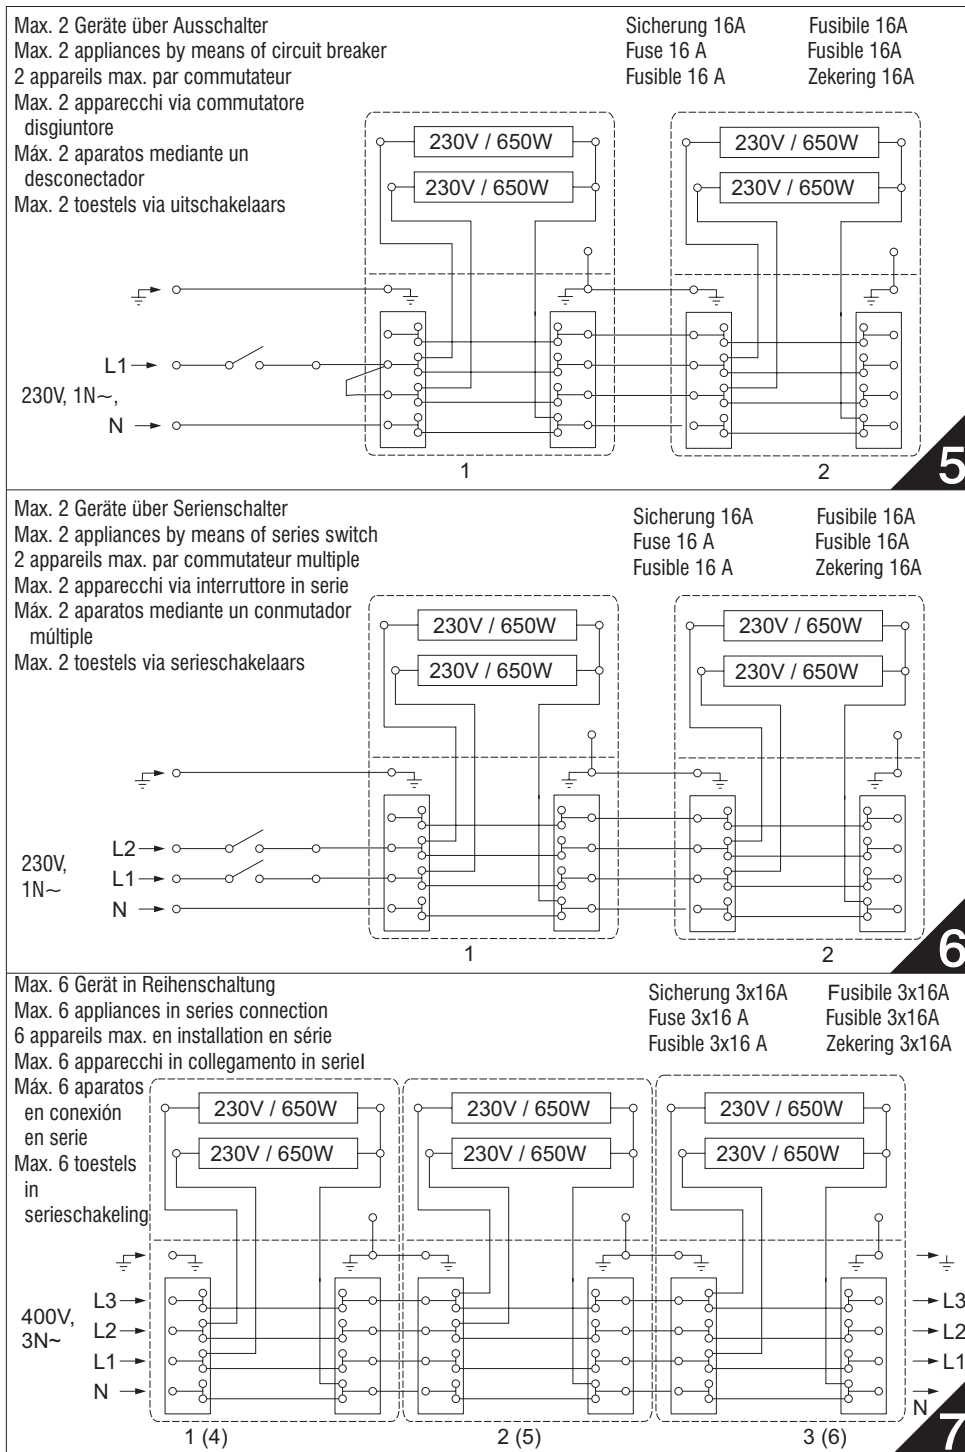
Max. 2 Geräte über Ausschalter
Max. 2 appliances by means of circuit breaker
2 appareils max. par commutateur
Max. 2 apparecchi via commutatore disgiuntore
Máx. 2 aparatos mediante un desconectador
Max. 2 toestels via uitschakelaars

Sicherung 16A
Fuse 16 A
Fusible 16 A

Fusibile 16A
Fusible 16A
Zekering 16A

230V / 650W
230V / 650W
230V / 650W
230V / 650W

L1
230V, 1N~,
N

1
2
5

Max. 2 Geräte über Serienschalter
Max. 2 appliances by means of series switch
2 appareils max. par commutateur multiple
Max. 2 apparecchi via interruttore in serie
Máx. 2 aparatos mediante un conmutador múltiple
Max. 2 toestels via serieschakelaars

Sicherung 16A
Fuse 16 A
Fusible 16 A

Fusibile 16A
Fusible 16A
Zekering 16A

230V / 650W
230V / 650W
230V / 650W
230V / 650W

230V, 1N~
L2
L1
N

1
2
6

Max. 6 Gerät in Reihenschaltung
Max. 6 appliances in series connection
6 appareils max. en installation en série
Max. 6 apparecchi in collegamento in serieI
Máx. 6 aparatos en conexión en serie
Max. 6 toestels in serieschakeling

Sicherung 3x16A
Fuse 3x16 A
Fusible 3x16 A

Fusibile 3x16A
Fusible 3x16A
Zekering 3x16A

230V / 650W
230V / 650W
230V / 650W
230V / 650W
230V / 650W
230V / 650W

400V, 3N~
L3
L2
L1
N

L3
L2
L1
N

1 (4)
2 (5)
3 (6)
7